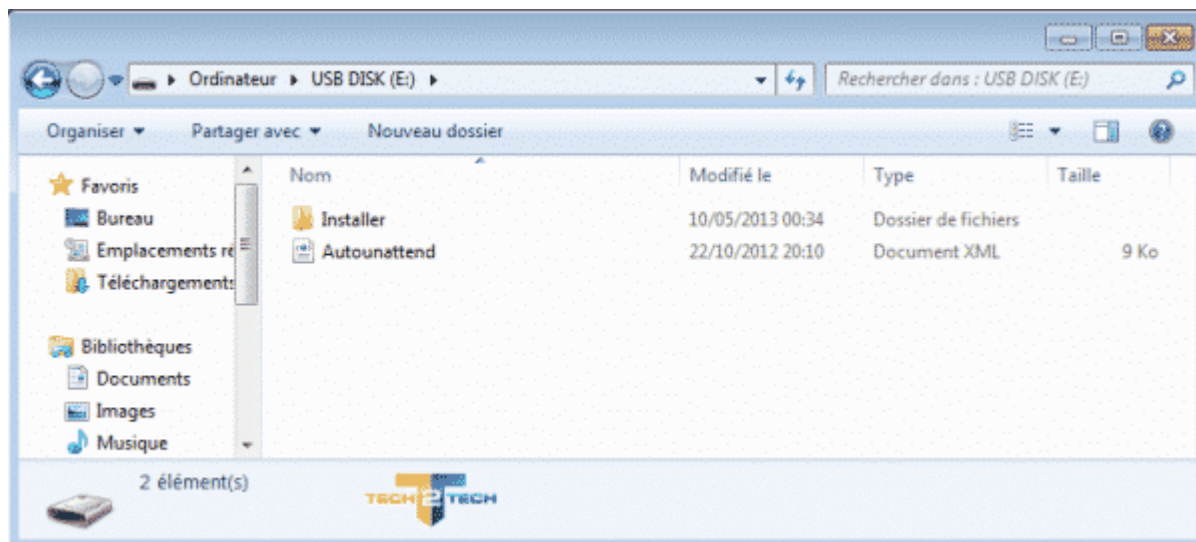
▸ Ordinateur ▸ USB DISK (E:) ▸

Rechercher dans : USB DISK (E:)

Organiser ▾ Partager avec ▾ Nouveau dossier

Favoris
Bureau
Emplacements ré
Téléchargements

Bibliothèques
Documents
Images
Musique

| Nom | Modifié le | Type | Taille |
|---|---|---|---|
| Installer | 10/05/2013 00:34 | Dossier de fichiers | |
| Autounattend | 22/10/2012 20:10 | Document XML | 9 Ko |

2 élément(s)

TECH 2 TECH